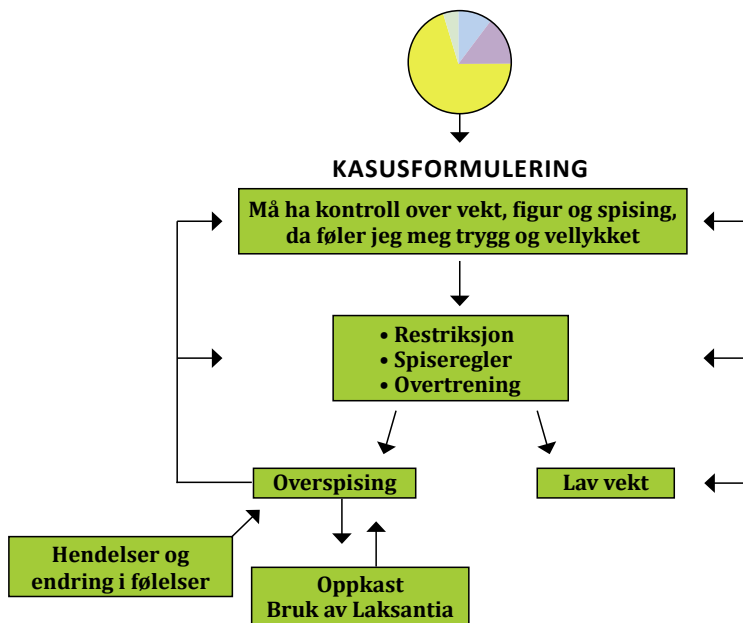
KASUSFORMULERING

Må ha kontroll over vekt, figur og spising, da føler jeg meg trygg og vellykket

• Restriksjon
• Spiseregler
• Overtrening

Overspising

Lav vekt

Hendelser og endring i følelser

Oppkast
Bruk av Laksantia